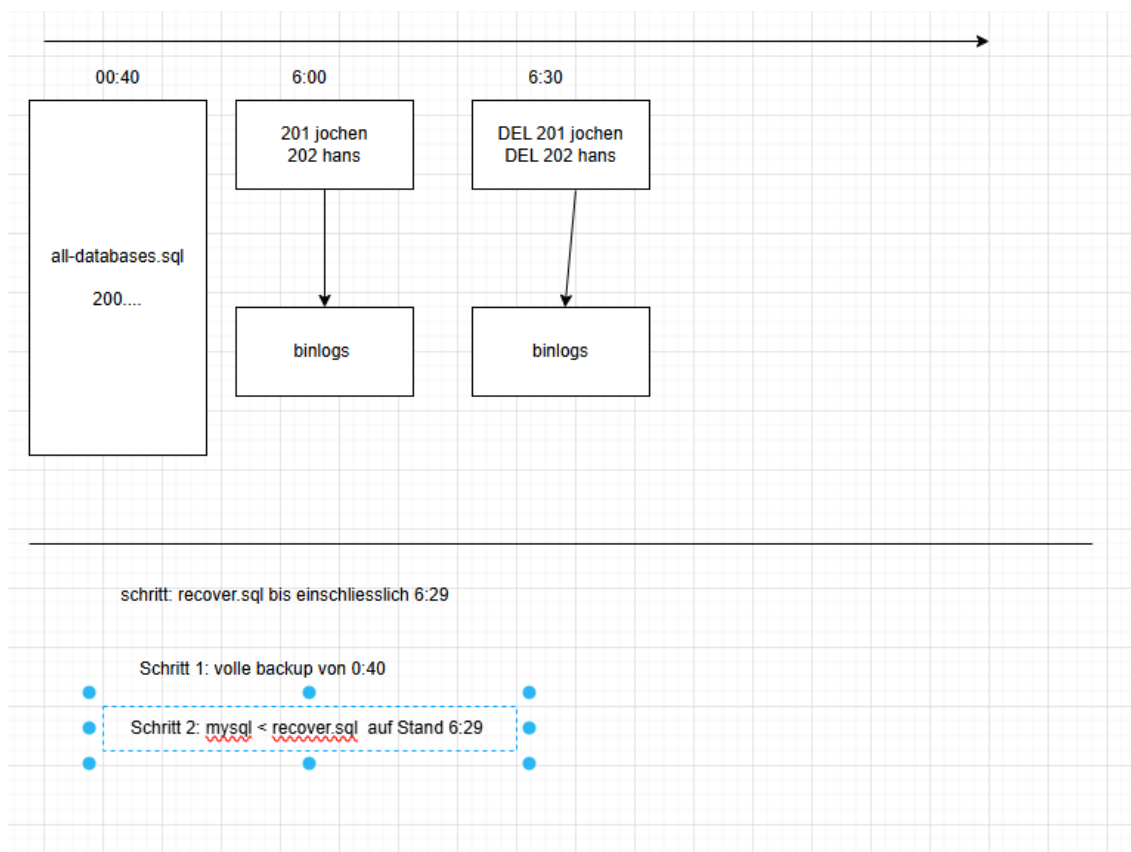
00:40

6:00

6:30

all-databases.sql

200....

201 jochen
202 hans

DEL 201 jochen
DEL 202 hans

binlogs

binlogs

schritt: recover.sql bis einschliesslich 6:29

Schritt 1: volle backup von 0:40

Schritt 2: mysql < recover.sql auf Stand 6:29